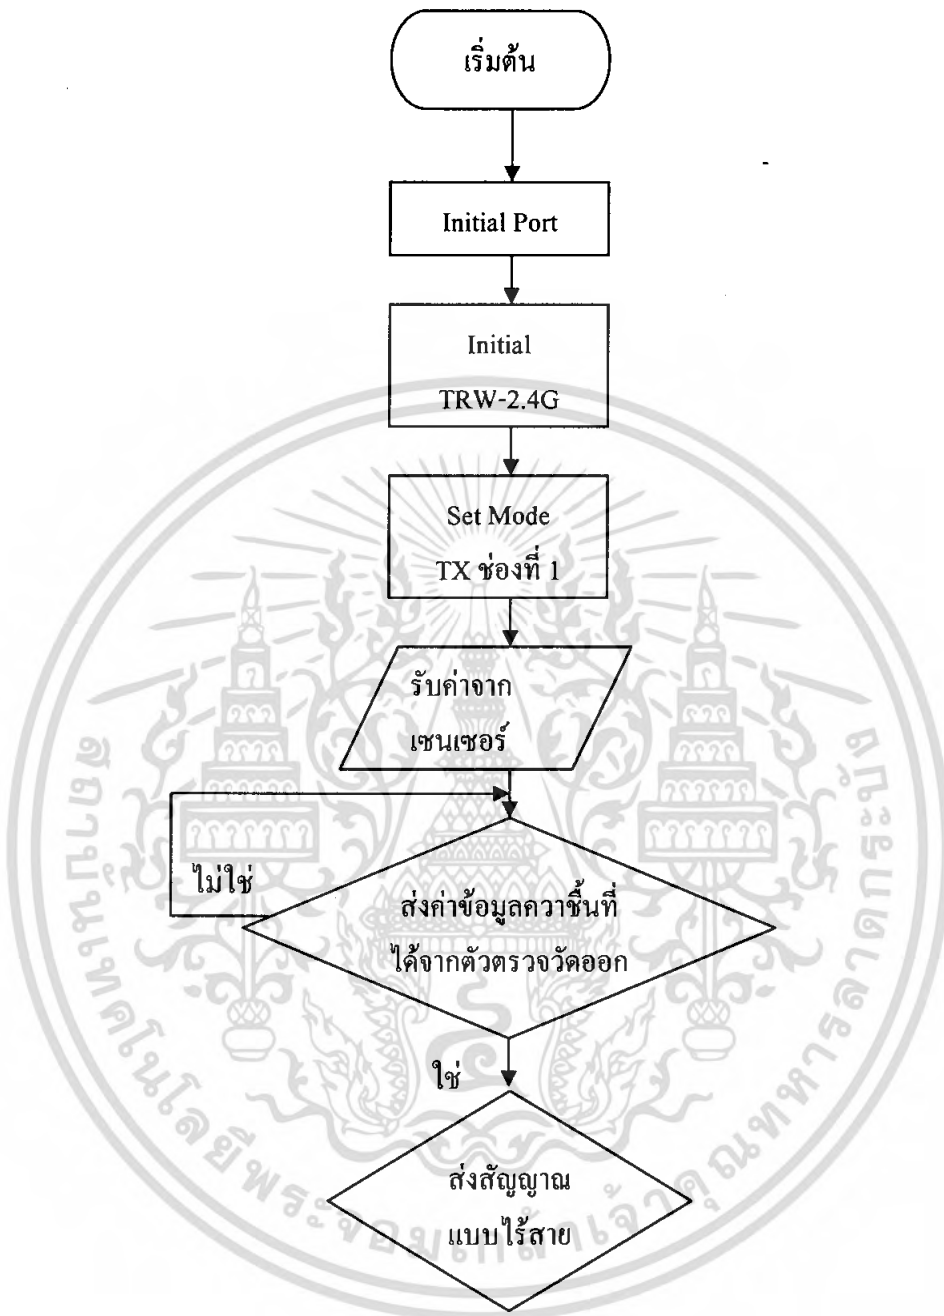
เริ่มต้น

Initial Port

Initial TRW-2.4G

Set Mode TX ช่องที่ 1

รับค่าจาก เซนเซอร์

ไม่ใช่

ส่งค่าข้อมูลความชื้นที่ได้จากตัวตรวจวัดออก

ใช่

ส่งสัญญาณ แบบไร้สาย

สถาบันเทคโนโลยีพระจอมเกล้าเจ้าคุณทหารลาดกระบัง